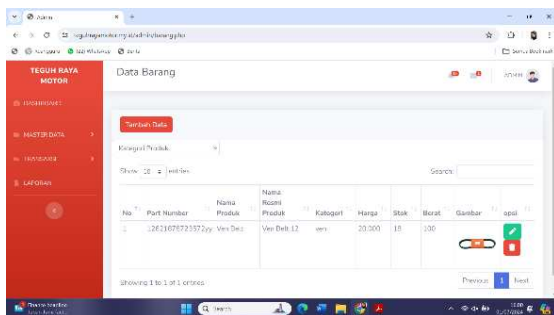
Admin
teguhrayamotor.my.id/admin/barang.php
Semua Bookmark

TEGUH RAYA MOTOR

DASHBOARD
MASTER DATA
TRANSAKSI
LAPORAN

Data Barang

admin

Tambah Data

Kategori Produk

Show 10 entries

Search:

| No | Part Number | Nama Produk | Nama Resmi Produk | Kategori | Harga | Stok | Berat | Gambar | opsi |
|---|---|---|---|---|---|---|---|---|---|
| 1 | 12621078723572yy | Van Belt | Van Belt 12 | vam | 20.000 | 10 | 100 | | |

Showing 1 to 1 of 1 entries

Previous 1 Next

Search